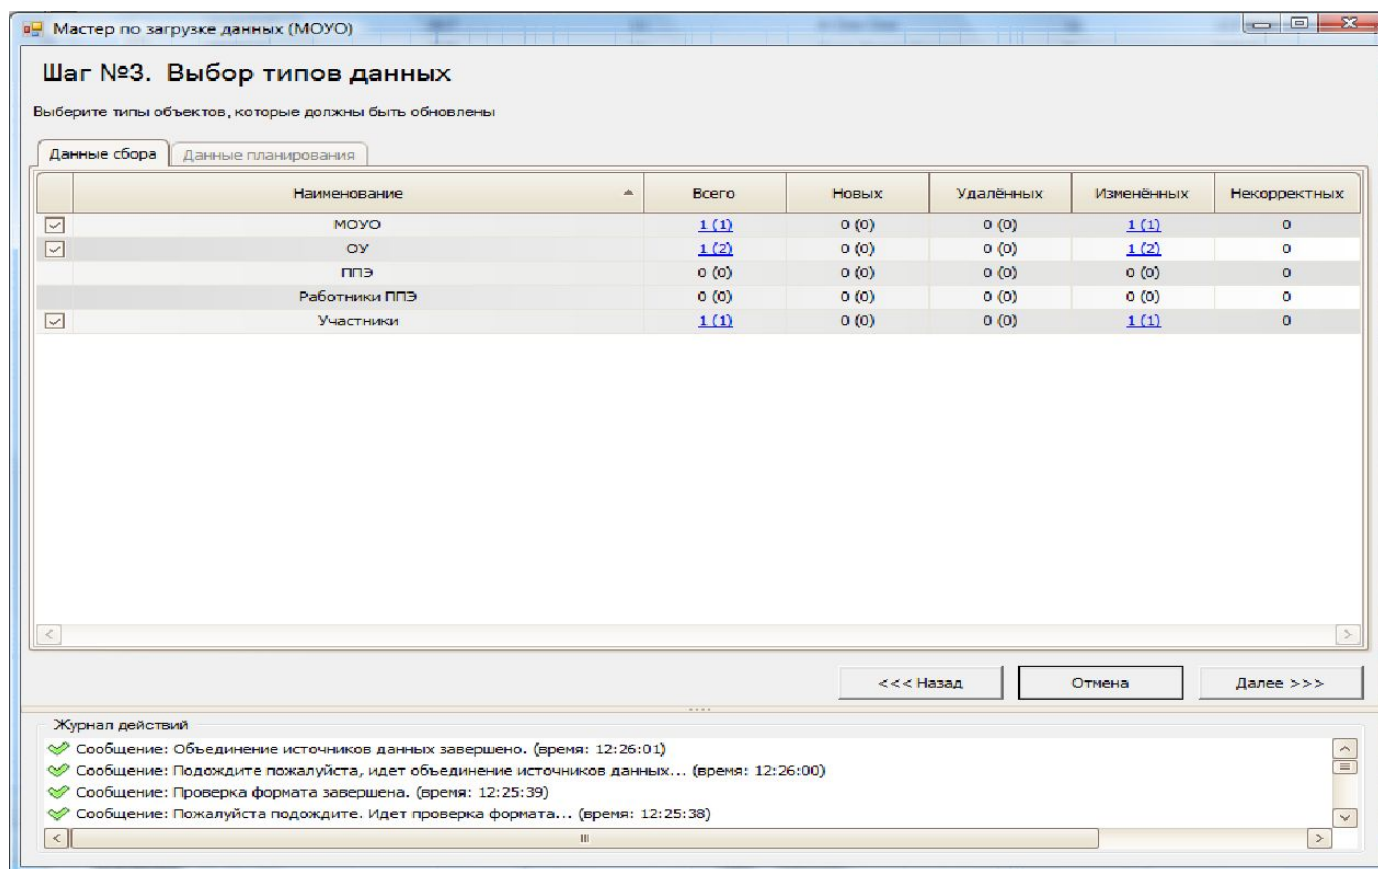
Мастер по загрузке данных (МОУО)

Шаг №3. Выбор типов данных

Выберите типы объектов, которые должны быть обновлены

Данные сбора | Данные планирования

| | Наименование | Всего | Новых | Удалённых | Изменённых | Некорректных |
|---|---|---|---|---|---|---|
| ☑ | МОУО | 1 (1) | 0 (0) | 0 (0) | 1 (1) | 0 |
| ☑ | ОУ | 1 (2) | 0 (0) | 0 (0) | 1 (2) | 0 |
| | ППЭ | 0 (0) | 0 (0) | 0 (0) | 0 (0) | 0 |
| | Работники ППЭ | 0 (0) | 0 (0) | 0 (0) | 0 (0) | 0 |
| ☑ | Участники | 1 (1) | 0 (0) | 0 (0) | 1 (1) | 0 |

<<< Назад | Отмена | Далее >>>

Журнал действий
Сообщение: Объединение источников данных завершено. (время: 12:26:01)
Сообщение: Подождите пожалуйста, идет объединение источников данных... (время: 12:26:00)
Сообщение: Проверка формата завершена. (время: 12:25:39)
Сообщение: Пожалуйста подождите. Идет проверка формата... (время: 12:25:38)